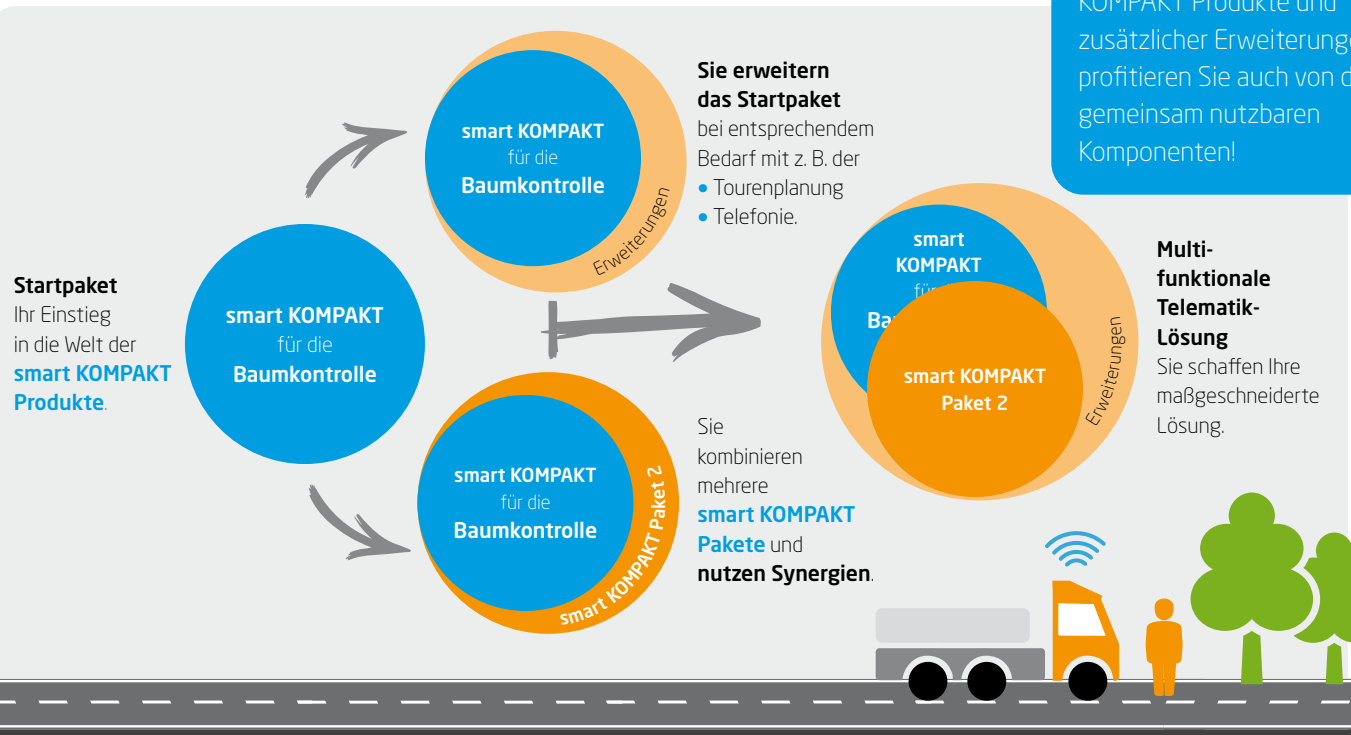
KOMPAKT Produkte und zusätzlicher Erweiterung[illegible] profitieren Sie auch von d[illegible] gemeinsam nutzbaren Komponenten!

Startpaket
Ihr Einstieg in die Welt der smart KOMPAKT Produkte.

smart KOMPAKT
für die
Baumkontrolle

smart KOMPAKT
für die
Baumkontrolle

Erweiterungen

Sie erweitern das Startpaket
bei entsprechendem Bedarf mit z. B. der
• Tourenplanung
• Telefonie.

smart KOMPAKT
für die
Baumkontrolle

smart KOMPAKT Paket 2

Sie kombinieren mehrere smart KOMPAKT Pakete und nutzen Synergien.

smart
KOMPAKT
für
Ba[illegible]

smart KOMPAKT
Paket 2

Erweiterungen

Multifunktionale Telematik-Lösung
Sie schaffen Ihre maßgeschneiderte Lösung.